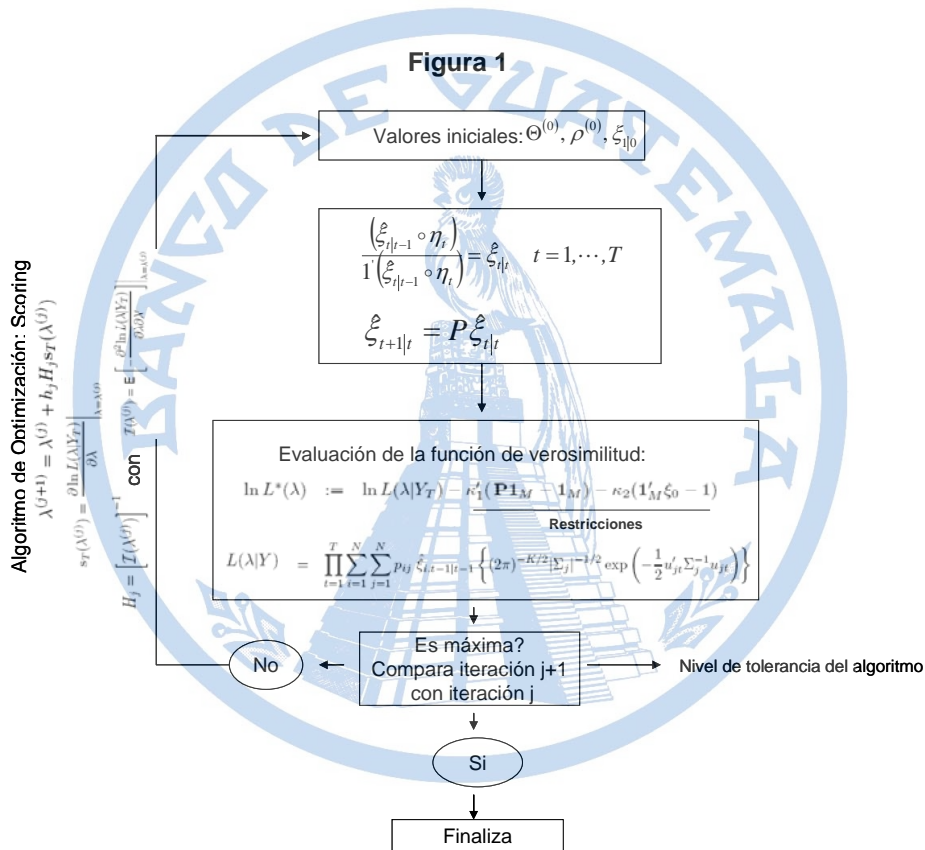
Figura 1

BANCO DE GUATEMALA

Valores iniciales: $\Theta^{(0)}, \rho^{(0)}, \xi_{1|0}$

$\frac{(\xi_{t|t-1} \circ \eta_t)}{1'(\xi_{t|t-1} \circ \eta_t)} = \xi_{t|t} \quad t = 1, \cdots, T$

$\xi_{t+1|t} = P\xi_{t|t}$

Evaluación de la función de verosimilitud:

$\ln L^*(\lambda) := \ln L(\lambda|Y_T) - \kappa_1'(\mathbf{P1}_M - \mathbf{1}_M) - \kappa_2(\mathbf{1}_M'\xi_0 - 1)$

Restricciones

$L(\lambda|Y) = \prod_{t=1}^{T}\sum_{i=1}^{N}\sum_{j=1}^{N} p_{ij}\, \hat{\xi}_{i,t-1|t-1}\left\{(2\pi)^{-K/2}|\Sigma_j|^{-1/2}\exp\left(-\frac{1}{2}u_{jt}'\Sigma_j^{-1}u_{jt}\right)\right\}$

Algoritmo de Optimización: Scoring

$\lambda^{(j+1)} = \lambda^{(j)} + h_j H_j s_T(\lambda^{(j)})$

$s_T(\lambda^{(j)}) = \left.\frac{\partial \ln L(\lambda|Y_T)}{\partial \lambda}\right|_{\lambda=\lambda^{(j)}}$

$H_j = \left[\mathcal{I}(\lambda^{(j)})\right]^{-1}$ con $\mathcal{I}(\lambda^{(j)}) = \mathrm{E}\left[-\frac{\partial^2 \ln L(\lambda|Y_T)}{\partial \lambda \partial \lambda'}\right]_{\lambda=\lambda^{(j)}}$

Es máxima?
Compara iteración j+1 con iteración j

No

Nivel de tolerancia del algoritmo

Si

Finaliza